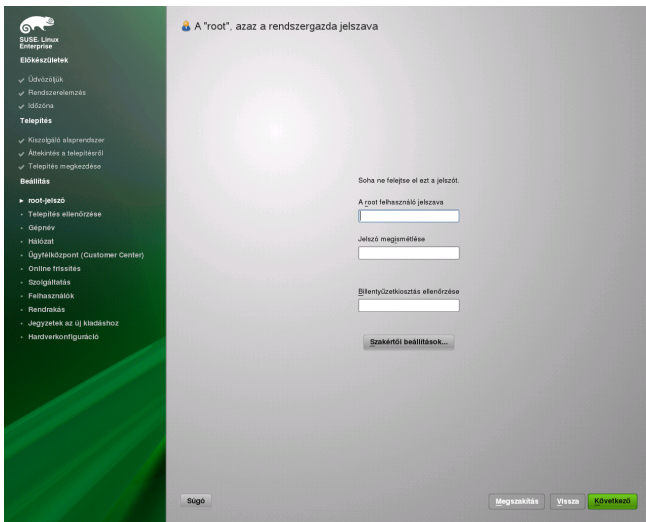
SUSE. Linux Enterprise

Előkészületek

Üdvözöljük

Rendszerelemzés

Időzóna

Telepítés

Kiszolgáló alaprendszer

Áttekintés a telepítésről

Telepítés megkezdése

Beállítás

root-jelszó

Telepítés ellenőrzése

Gépnév

Hálózat

Ügyfélközpont (Customer Center)

Online frissítés

Szolgáltatás

Felhasználók

Rendrakás

Jegyzetek az új kiadáshoz

Hardverkonfiguráció

A "root", azaz a rendszergazda jelszava

Soha ne felejtse el ezt a jelszót.

A root felhasználó jelszava

Jelszó megismétlése

Billentyűzetkiosztás ellenőrzése

Szakértői beállítások...

Súgó

Megszakítás

Vissza

Következő